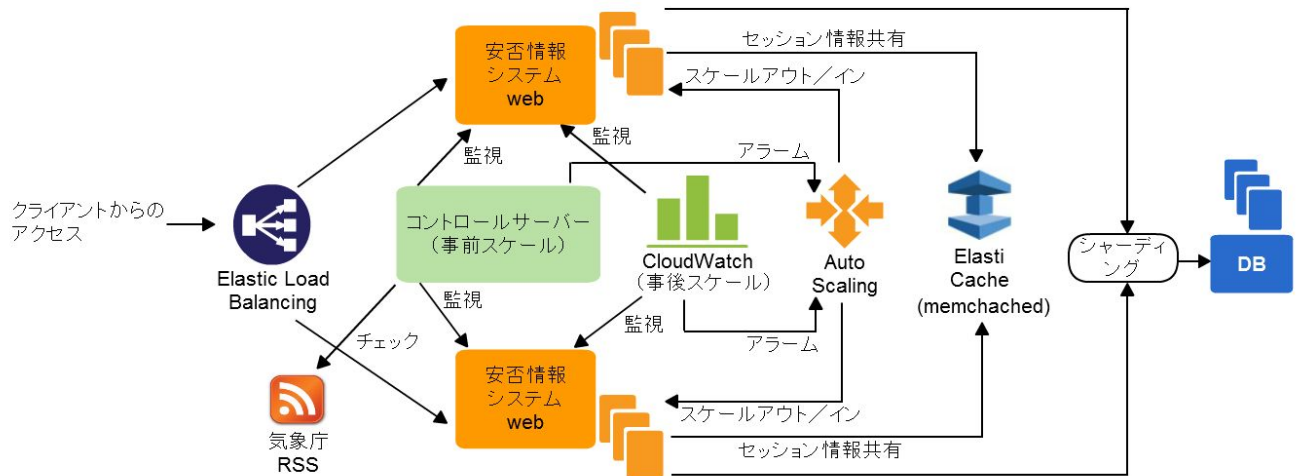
安否情報
システム
web

セッション情報共有

スケールアウト／イン

監視

監視

アラーム

クライアントからの
アクセス

Elastic Load
Balancing

コントロールサーバー
（事前スケール）

CloudWatch
（事後スケール）

Auto
Scaling

Elasti
Cache
(memchached)

シャーディング

DB

監視

監視

チェック

アラーム

安否情報
システム
web

スケールアウト／イン

セッション情報共有

気象庁
RSS